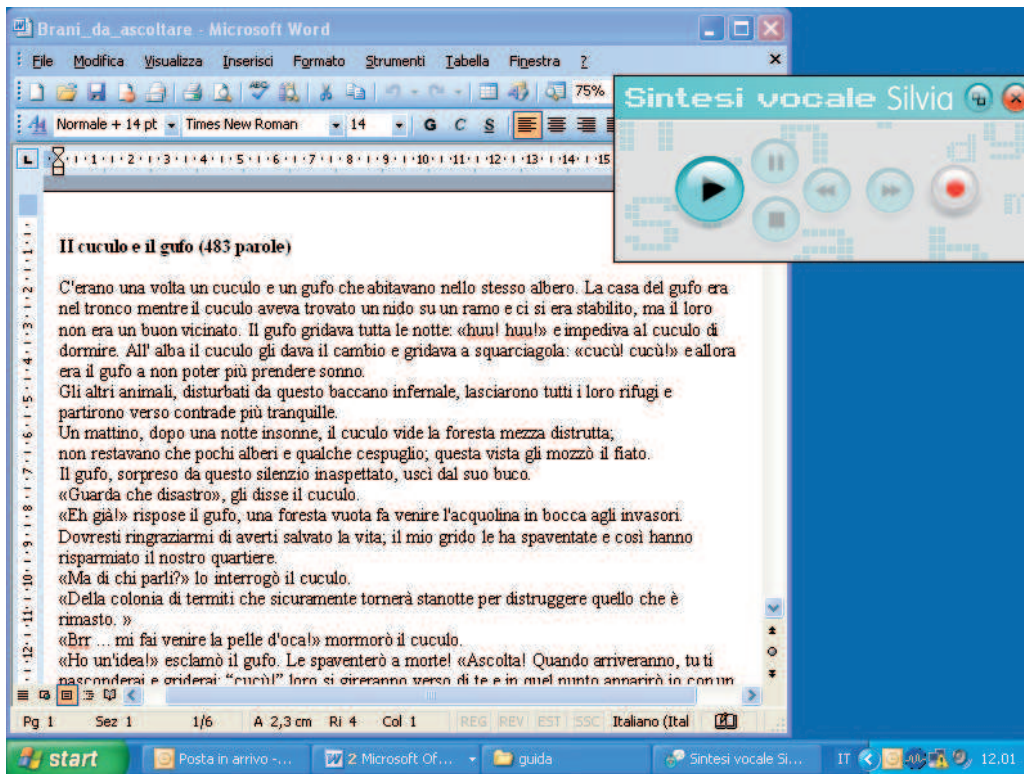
Brani_da_ascoltare - Microsoft Word

File Modifica Visualizza Inserisci Formato Strumenti Tabella Finestra ?

75%

Normale + 14 pt Times New Roman 14 G C S

Sintesi vocale Silvia

Il cuculo e il gufo (483 parole)

C'erano una volta un cuculo e un gufo che abitavano nello stesso albero. La casa del gufo era nel tronco mentre il cuculo aveva trovato un nido su un ramo e ci si era stabilito, ma il loro non era un buon vicinato. Il gufo gridava tutta le notte: «huu! huu!» e impediva al cuculo di dormire. All' alba il cuculo gli dava il cambio e gridava a squarciagola: «cucù! cucù!» e allora era il gufo a non poter più prendere sonno.
Gli altri animali, disturbati da questo baccano infernale, lasciarono tutti i loro rifugi e partirono verso contrade più tranquille.
Un mattino, dopo una notte insonne, il cuculo vide la foresta mezza distrutta; non restavano che pochi alberi e qualche cespuglio; questa vista gli mozzò il fiato.
Il gufo, sorpreso da questo silenzio inaspettato, uscì dal suo buco.
«Guarda che disastro», gli disse il cuculo.
«Eh già!» rispose il gufo, una foresta vuota fa venire l'acquolina in bocca agli invasori. Dovresti ringraziarmi di averti salvato la vita; il mio grido le ha spaventate e così hanno risparmiato il nostro quartiere.
«Ma di chi parli?» lo interrogò il cuculo.
«Della colonia di termiti che sicuramente tornerà stanotte per distruggere quello che è rimasto. »
«Brr ... mi fai venire la pelle d'oca!» mormorò il cuculo.
«Ho un'idea!» esclamò il gufo. Le spaventerò a morte! «Ascolta! Quando arriveranno, tu ti nasconderai e griderai: "cucù!" loro si gireranno verso di te e in quel punto apparirò io con un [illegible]

Pg 1 Sez 1 1/6 A 2,3 cm Ri 4 Col 1 REG REV EST SSC Italiano (Ital

start Posta in arrivo -... 2 Microsoft Of... guida Sintesi vocale Si... IT 12.01